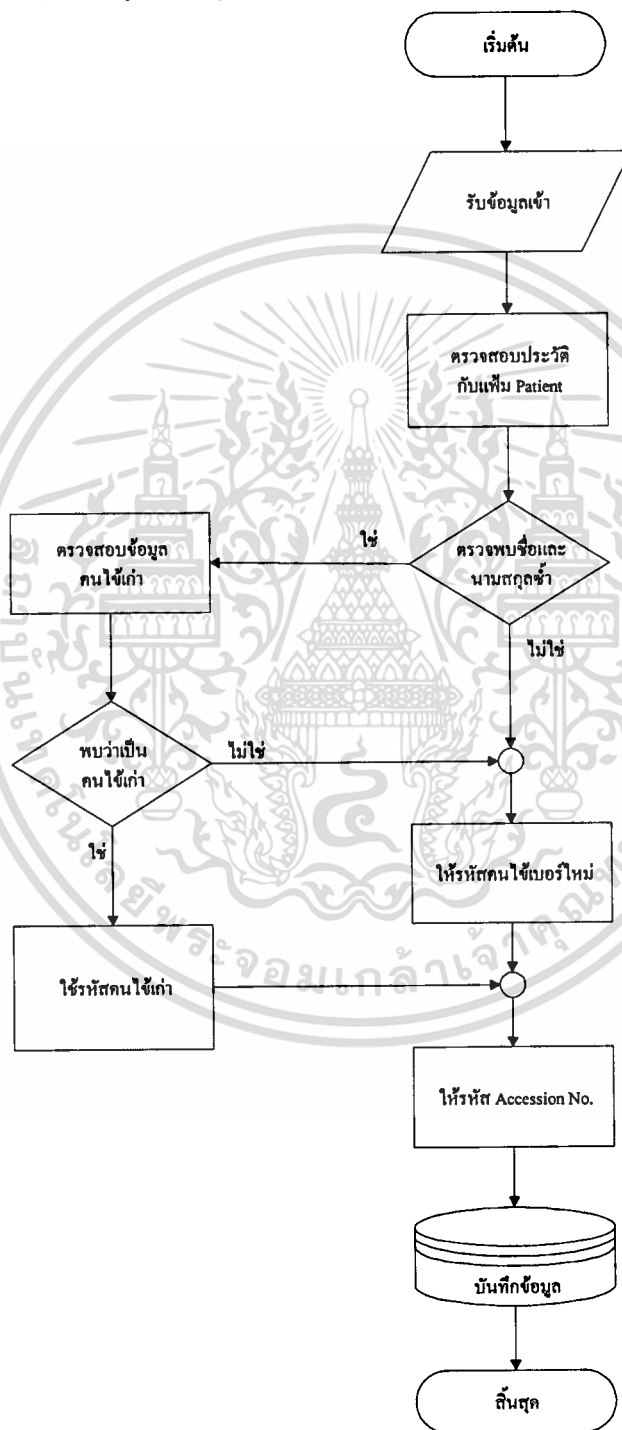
เริ่มต้น

รับข้อมูลเข้า

ตรวจสอบประวัติกับแฟ้ม Patient

ตรวจพบชื่อและนามสกุลซ้ำ

ใช่

ตรวจสอบข้อมูลคนไข้เก่า

ไม่ใช่

พบว่าเป็นคนไข้เก่า

ไม่ใช่

ใช่

ให้รหัสคนไข้เบอร์ใหม่

ใช้รหัสคนไข้เก่า

ให้รหัส Accession No.

บันทึกข้อมูล

สิ้นสุด